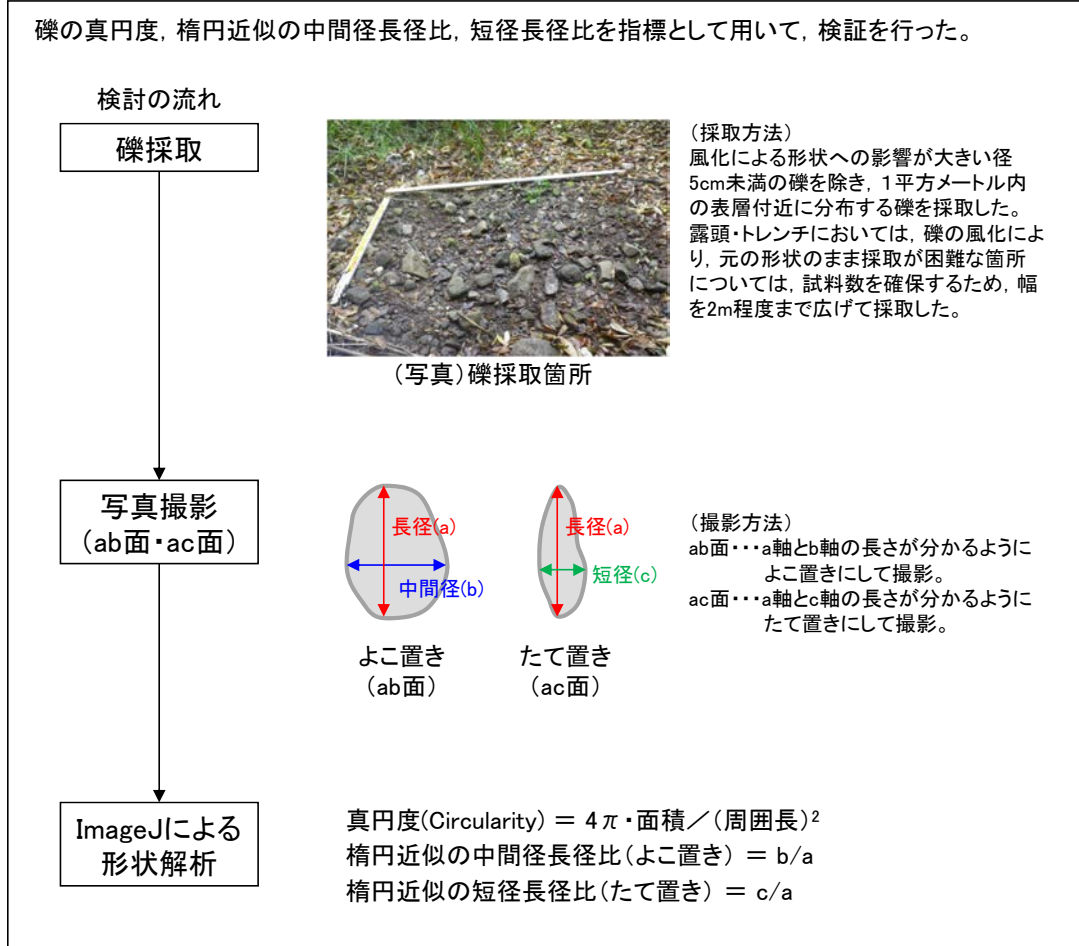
礫の真円度，楕円近似の中間径長径比，短径長径比を指標として用いて，検証を行った。

検討の流れ

礫採取

（採取方法）
風化による形状への影響が大きい径5cm未満の礫を除き，1平方メートル内の表層付近に分布する礫を採取した。
露頭・トレンチにおいては，礫の風化により，元の形状のまま採取が困難な箇所については，試料数を確保するため，幅を2m程度まで広げて採取した。

（写真）礫採取箇所

写真撮影
（ab面・ac面）

長径(a)
中間径(b)
長径(a)
短径(c)

よこ置き
（ab面）

たて置き
（ac面）

（撮影方法）
ab面・・・a軸とb軸の長さが分かるようによこ置きにして撮影。
ac面・・・a軸とc軸の長さが分かるようにたて置きにして撮影。

ImageJによる形状解析

真円度(Circularity) ＝ $4\pi$・面積／(周囲長)$^2$
楕円近似の中間径長径比(よこ置き) ＝ b/a
楕円近似の短径長径比(たて置き) ＝ c/a